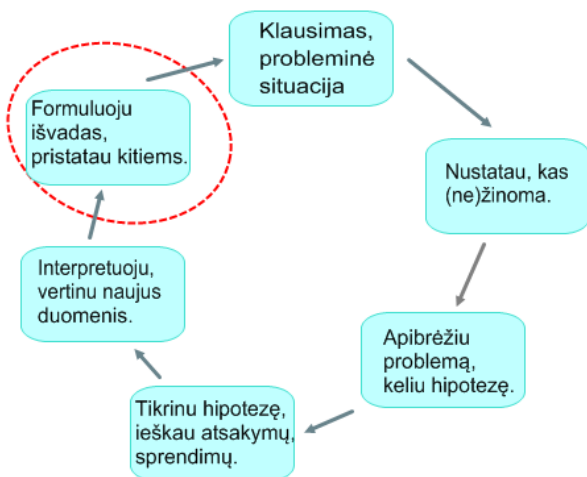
Klausimas, probleminė situacija

Nustatau, kas (ne)žinoma.

Apibrėžiu problemą, keliu hipotezę.

Tikrinu hipotezę, ieškau atsakymų, sprendimų.

Interpretuoju, vertinu naujus duomenis.

Formuluoju išvadas, pristatau kitiems.